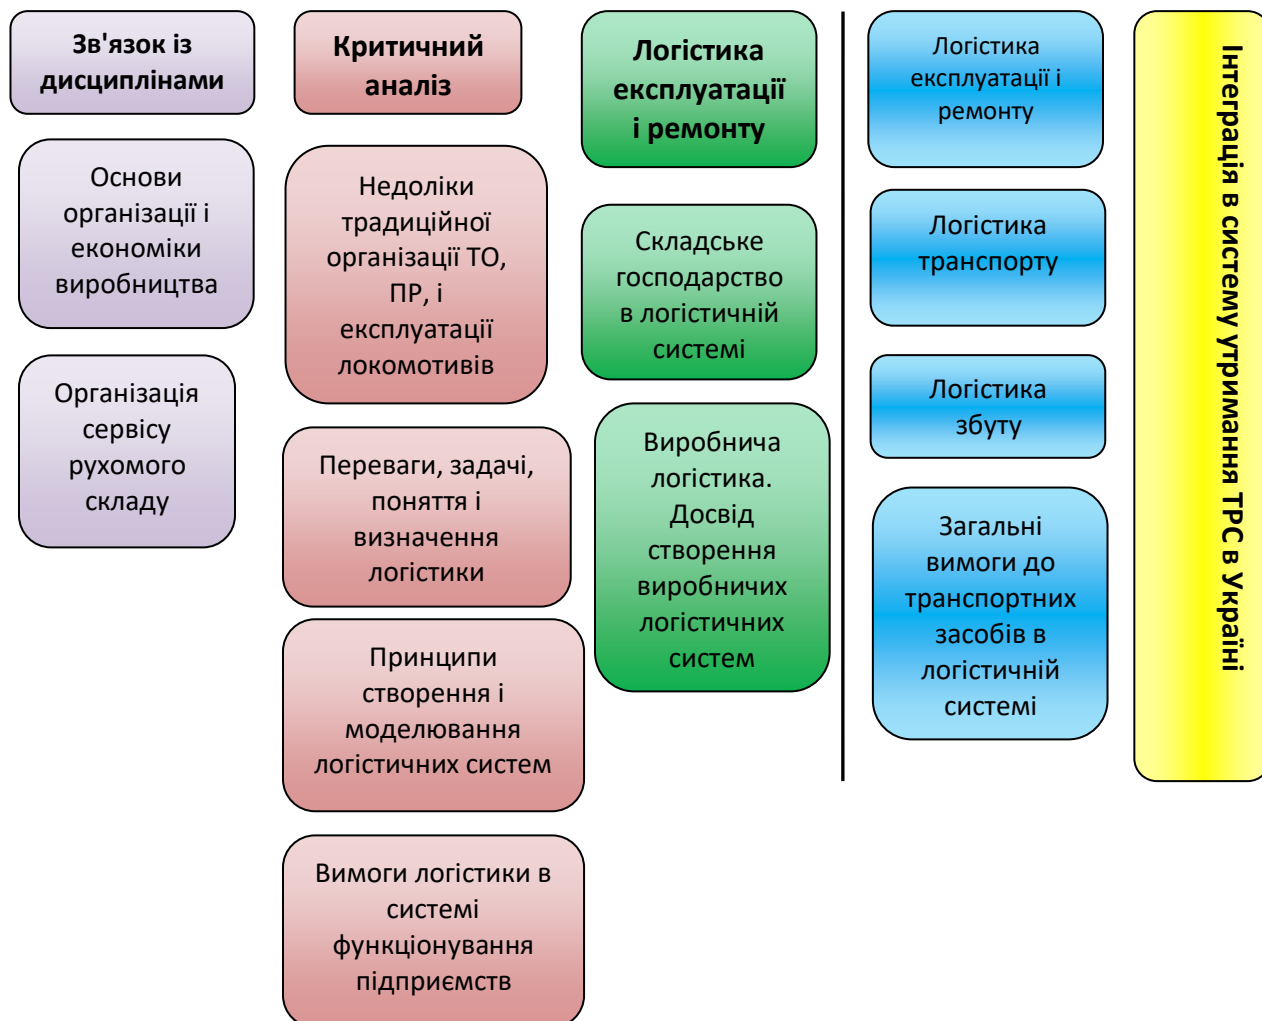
Зв'язок із дисциплінами

Основи організації і економіки виробництва

Організація сервісу рухомого складу

Критичний аналіз

Недоліки традиційної організації ТО, ПР, і експлуатації локомотивів

Переваги, задачі, поняття і визначення логістики

Принципи створення і моделювання логістичних систем

Вимоги логістики в системі функціонування підприємств

Логістика експлуатації і ремонту

Складське господарство в логістичній системі

Виробнича логістика. Досвід створення виробничих логістичних систем

Логістика експлуатації і ремонту

Логістика транспорту

Логістика збуту

Загальні вимоги до транспортних засобів в логістичній системі

Інтеграція в систему утримання ТРС в Україні